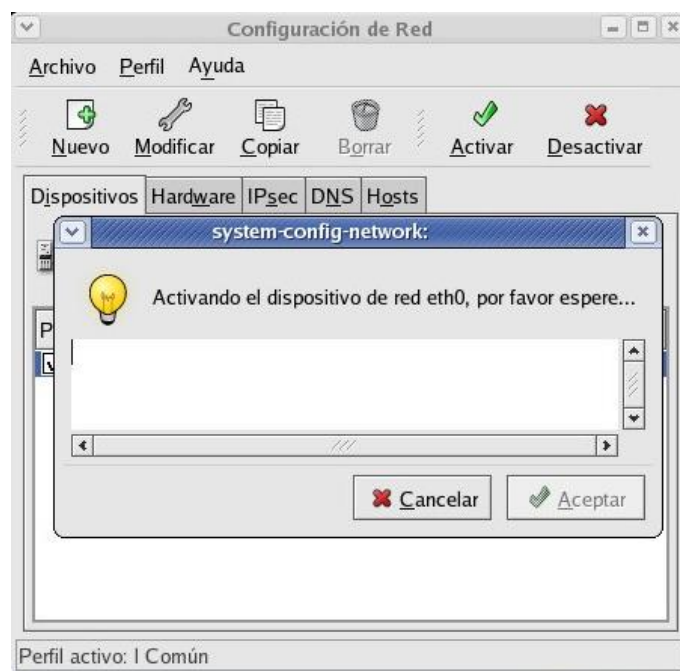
Configuración de Red

Archivo Perfil Ayuda

Nuevo Modificar Copiar Borrar Activar Desactivar

Dispositivos Hardware IPsec DNS Hosts

system-config-network:

Activando el dispositivo de red eth0, por favor espere...

Cancelar Aceptar

Perfil activo: l Común